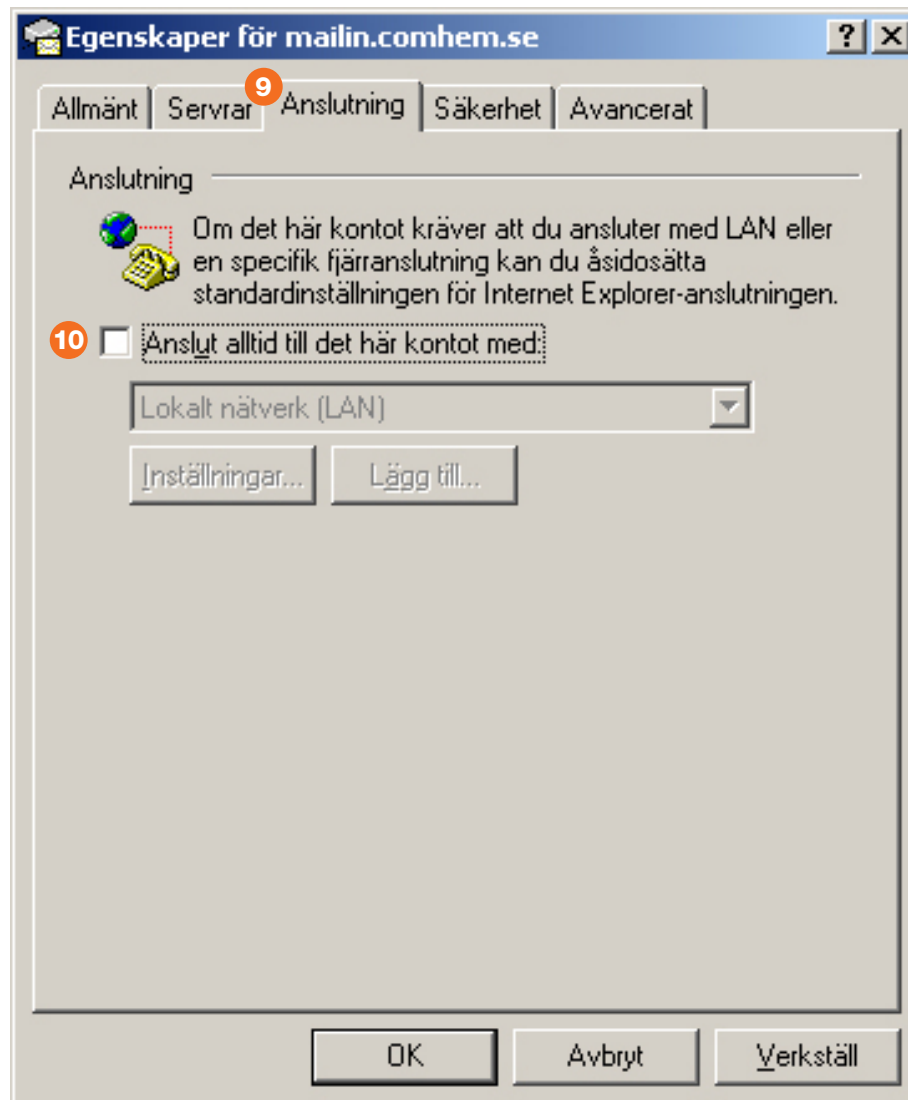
Egenskaper för mailin.comhem.se

?

Allmänt | Servrar | 9 | Anslutning | Säkerhet | Avancerat

Anslutning

Om det här kontot kräver att du ansluter med LAN eller en specifik fjärranslutning kan du åsidosätta standardinställningen för Internet Explorer-anslutningen.

10 Anslut alltid till det här kontot med:

Lokalt nätverk (LAN)

Inställningar... Lägg till...

OK Avbryt Verkställ